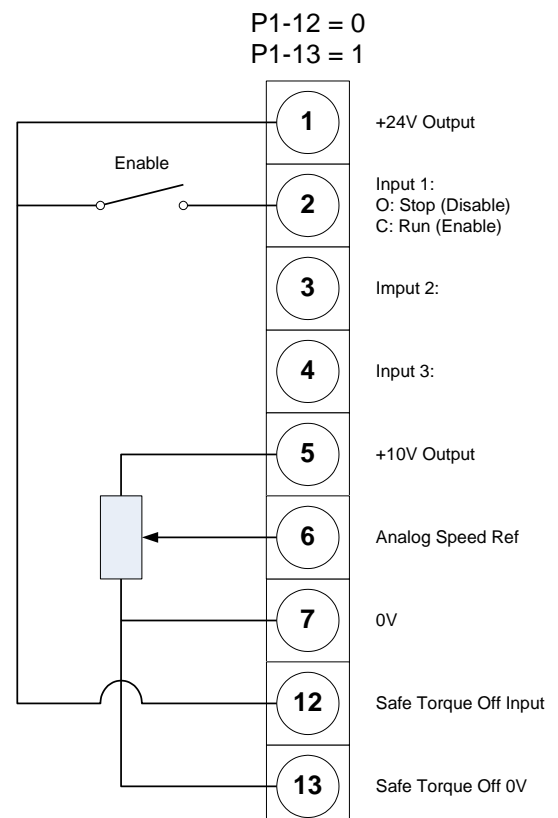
P1-12 = 0
P1-13 = 1

Enable

1 +24V Output

2 Input 1:
O: Stop (Disable)
C: Run (Enable)

3 Imput 2:

4 Input 3:

5 +10V Output

6 Analog Speed Ref

7 0V

12 Safe Torque Off Input

13 Safe Torque Off 0V